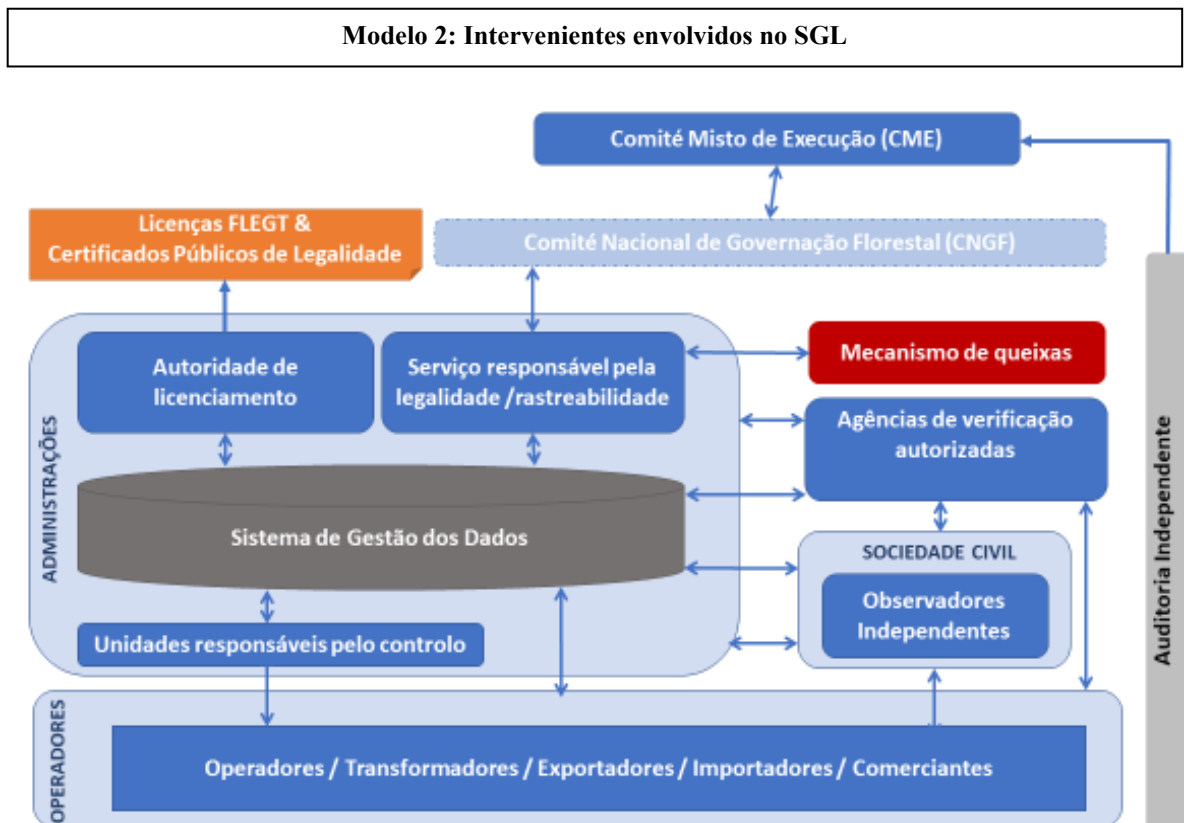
Modelo 2: Intervenientes envolvidos no SGL

Comité Misto de Execução (CME)

Licenças FLEGT & Certificados Públicos de Legalidade

Comité Nacional de Governação Florestal (CNGF)

Auditoria Independente

ADMINISTRAÇÕES

Autoridade de licenciamento

Serviço responsável pela legalidade /rastreabilidade

Mecanismo de queixas

Agências de verificação autorizadas

Sistema de Gestão dos Dados

SOCIEDADE CIVIL

Observadores Independentes

Unidades responsáveis pelo controlo

OPERADORES

Operadores / Transformadores / Exportadores / Importadores / Comerciantes